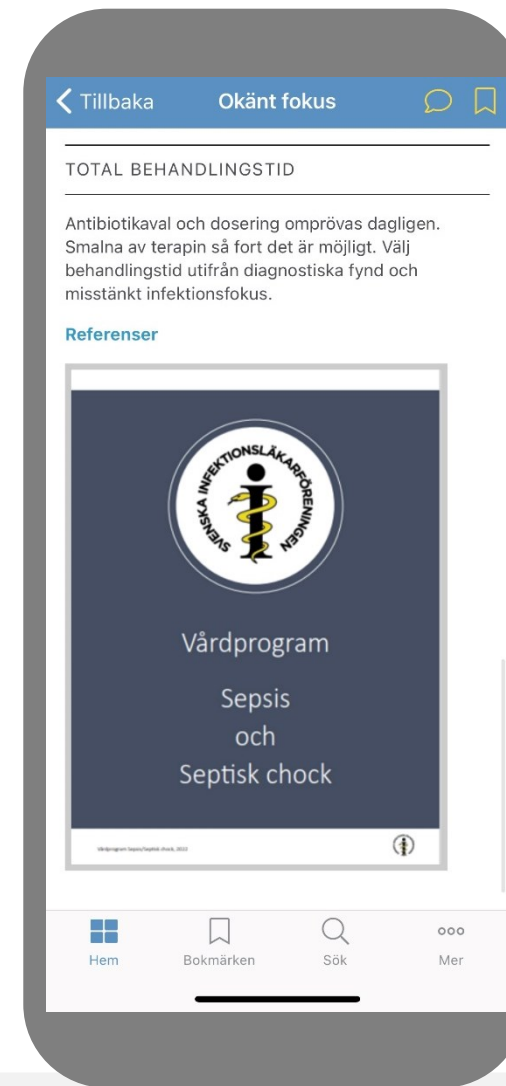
Tillbaka Okänt fokus

TOTAL BEHANDLINGSTID

Antibiotikaval och dosering omprövas dagligen. Smalna av terapin så fort det är möjligt. Välj behandlingstid utifrån diagnostiska fynd och misstänkt infektionsfokus.

Referenser

SVENSKA INFEKTIONSLÄKARFÖRENINGEN

Vårdprogram

Sepsis
och
Septisk chock

Vårdprogram Sepsis/Septisk chock, 2022

Hem Bokmärken Sök Mer